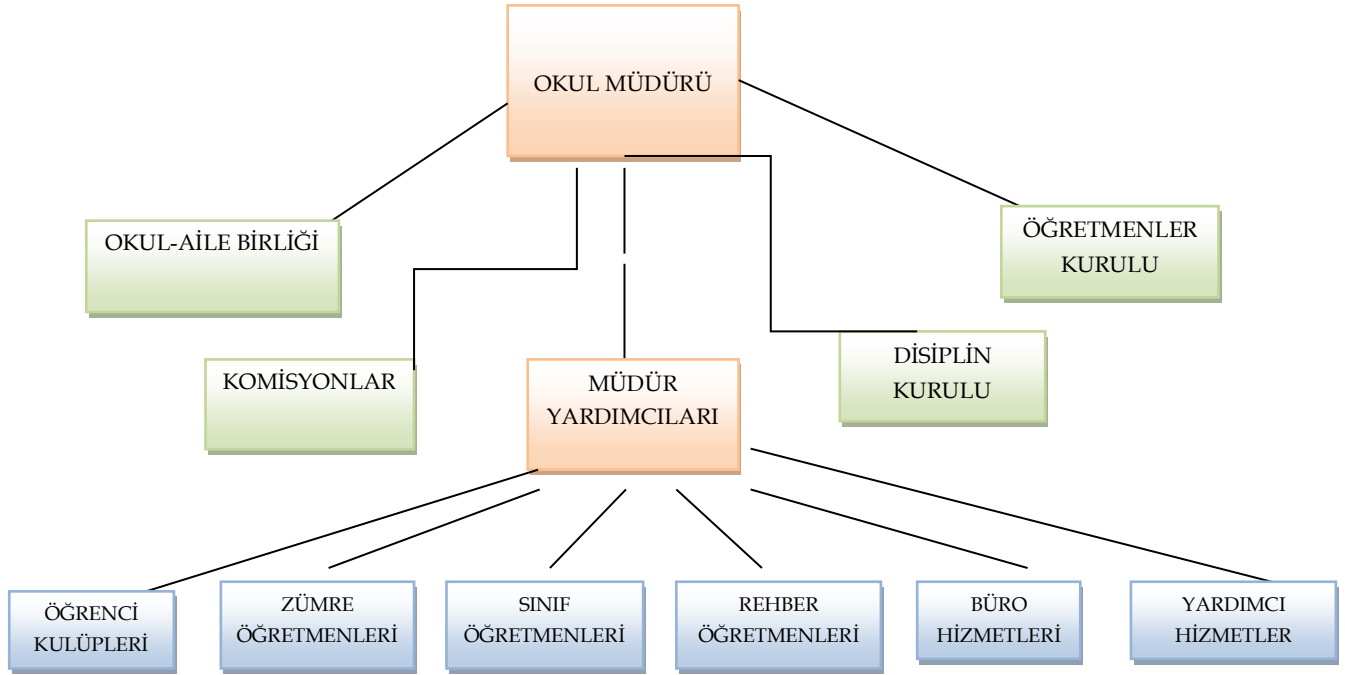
OKUL MÜDÜRÜ

OKUL-AİLE BİRLİĞİ

ÖĞRETMENLER KURULU

KOMİSYONLAR

MÜDÜR YARDIMCILARI

DİSİPLİN KURULU

ÖĞRENCİ KULÜPLERİ

ZÜMRE ÖĞRETMENLERİ

SINIF ÖĞRETMENLERİ

REHBER ÖĞRETMENLERİ

BÜRO HİZMETLERİ

YARDIMCI HİZMETLER